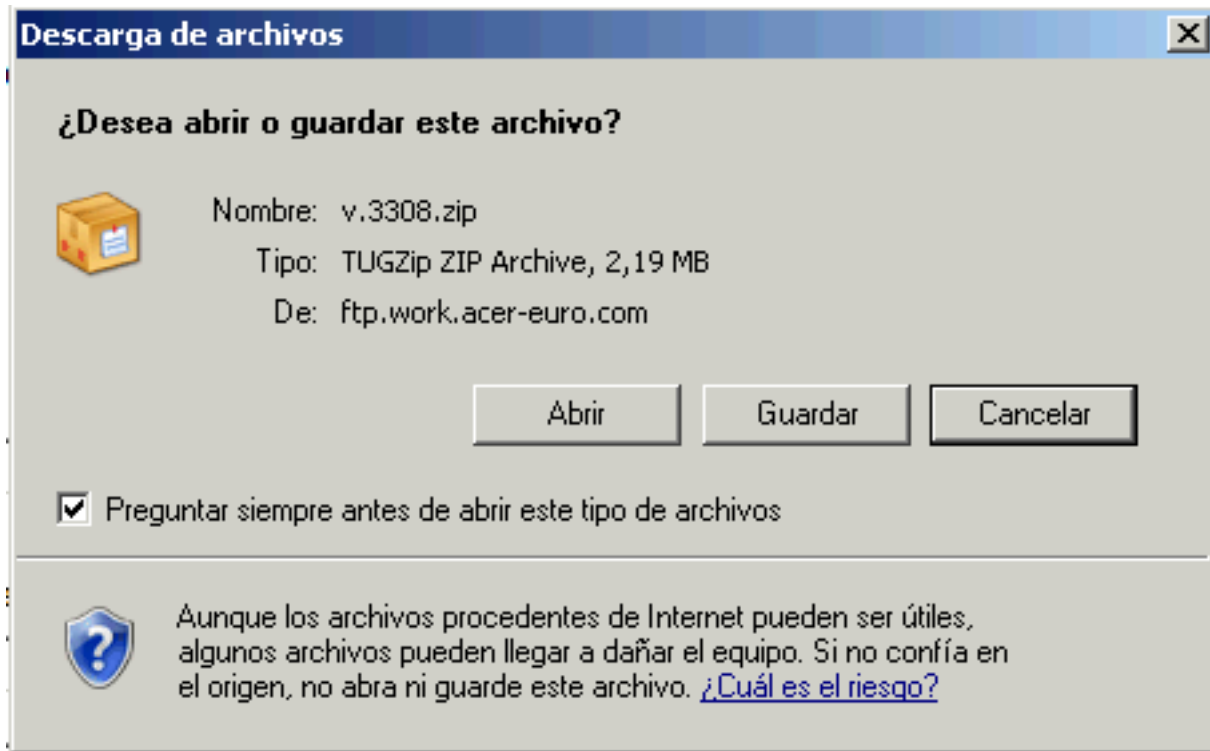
Descarga de archivos

¿Desea abrir o guardar este archivo?

Nombre: v.3308.zip
Tipo: TUGZip ZIP Archive, 2,19 MB
De: ftp.work.acer-euro.com

Abrir
Guardar
Cancelar

Preguntar siempre antes de abrir este tipo de archivos

Aunque los archivos procedentes de Internet pueden ser útiles, algunos archivos pueden llegar a dañar el equipo. Si no confía en el origen, no abra ni guarde este archivo. ¿Cuál es el riesgo?